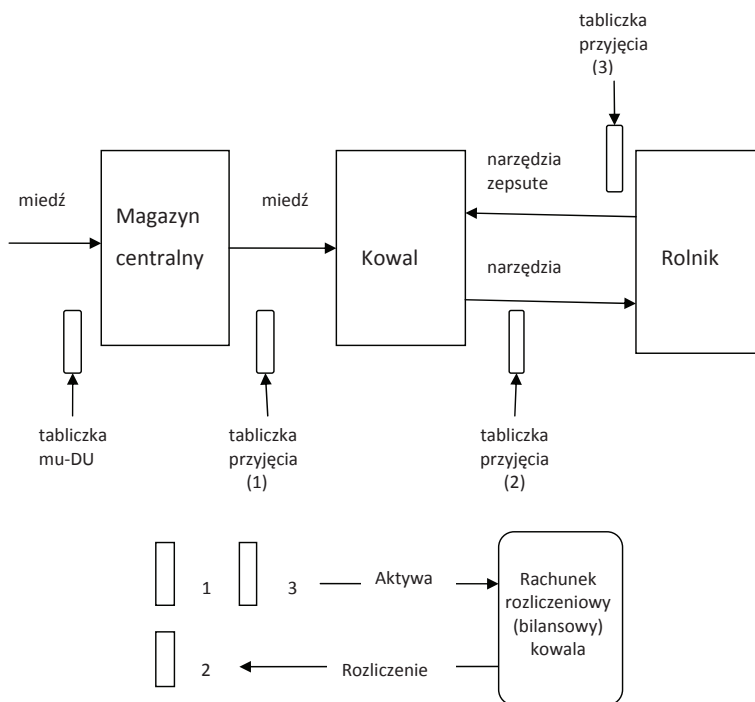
tabliczka przyjęcia (3)

miedź

Magazyn centralny

miedź

Kowal

narzędzia zepsute

narzędzia

Rolnik

tabliczka mu-DU

tabliczka przyjęcia (1)

tabliczka przyjęcia (2)

1

3

Aktywa

Rachunek rozliczeniowy (bilansowy) kowala

2

Rozliczenie